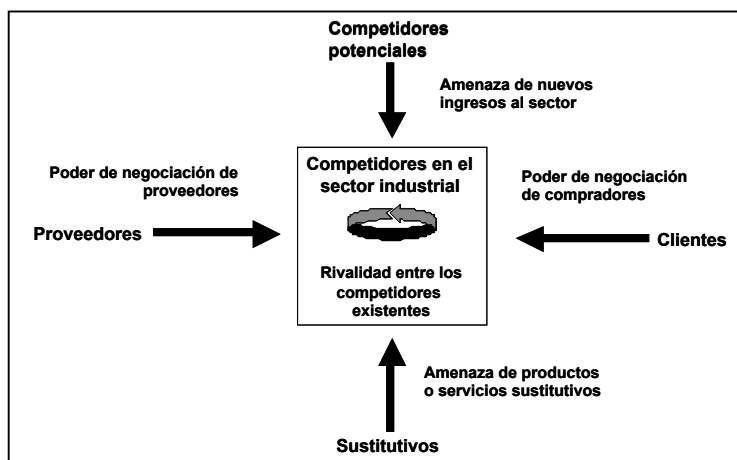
Competidores potenciales

Amenaza de nuevos ingresos al sector

Poder de negociación de proveedores

Competidores en el sector industrial

Poder de negociación de compradores

Proveedores

Clientes

Rivalidad entre los competidores existentes

Amenaza de productos o servicios sustitutivos

Sustitutivos